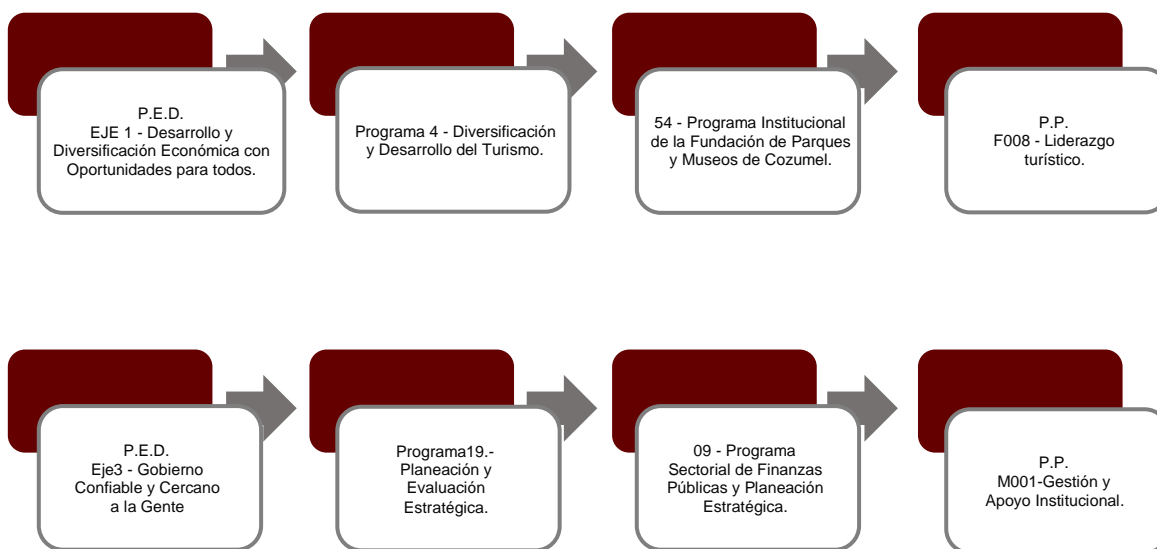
P.E.D.
EJE 1 - Desarrollo y Diversificación Económica con Oportunidades para todos.

Programa 4 - Diversificación y Desarrollo del Turismo.

54 - Programa Institucional de la Fundación de Parques y Museos de Cozumel.

P.P.
F008 - Liderazgo turístico.

P.E.D.
Eje3 - Gobierno Confiable y Cercano a la Gente

Programa19.-
Planeación y Evaluación Estratégica.

09 - Programa Sectorial de Finanzas Públicas y Planeación Estratégica.

P.P.
M001-Gestión y Apoyo Institucional.